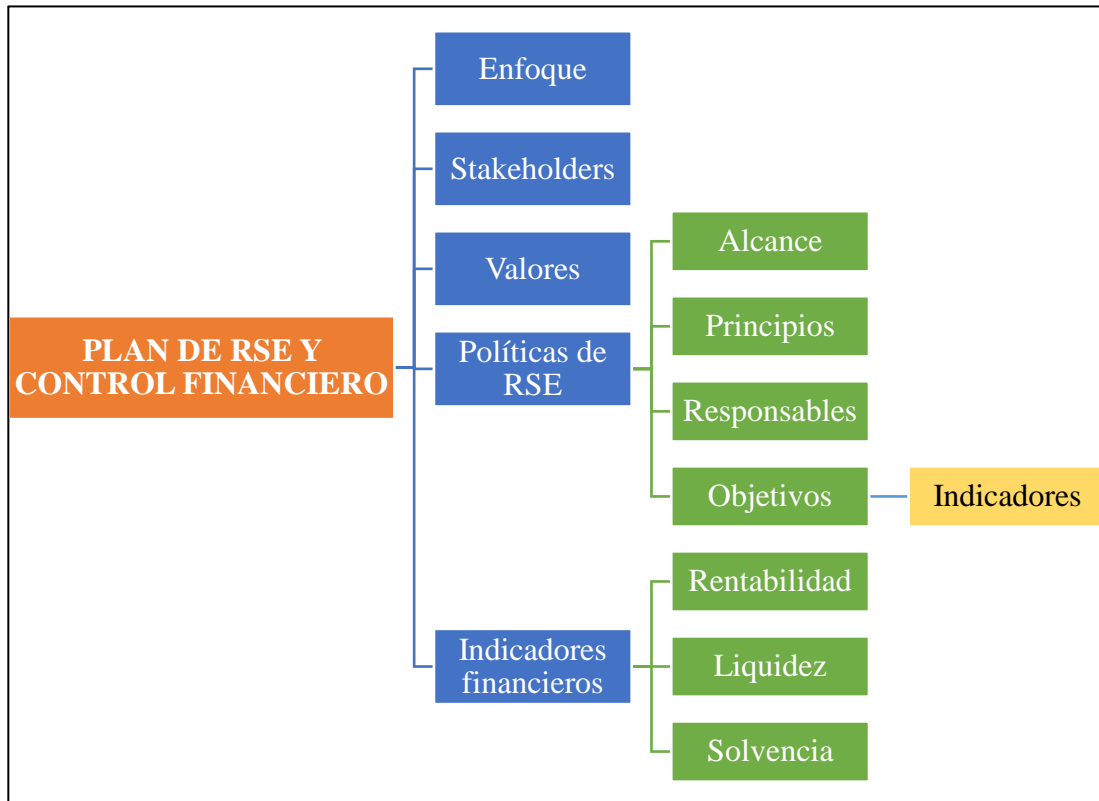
PLAN DE RSE Y CONTROL FINANCIERO

Enfoque

Stakeholders

Valores

Políticas de RSE

Alcance

Principios

Responsables

Objetivos

Indicadores

Indicadores financieros

Rentabilidad

Liquidez

Solvencia